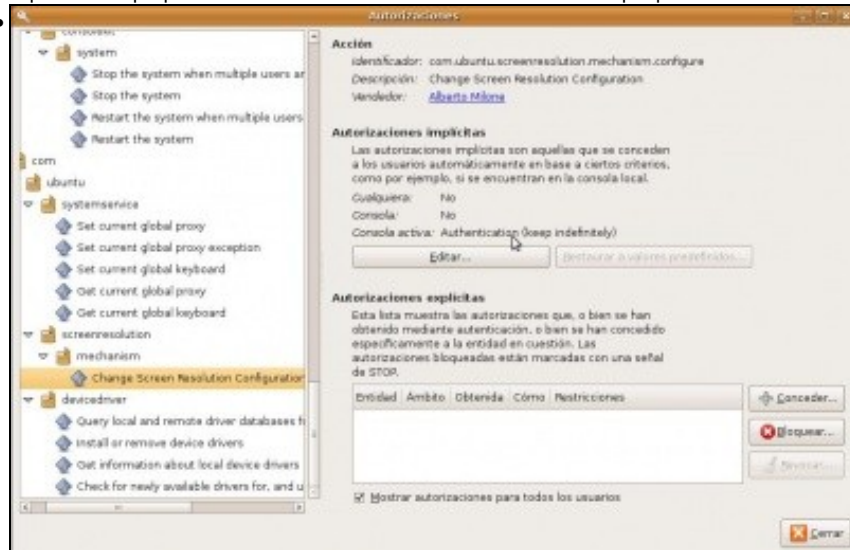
Autorizaciones

consolekit
system
Stop the system when multiple users ar
Stop the system
Restart the system when multiple users
Restart the system
com
ubuntu
systemservice
Set current global proxy
Set current global proxy exception
Set current global keyboard
Get current global proxy
Get current global keyboard
screenresolution
mechanism
Change Screen Resolution Configuration
devicedriver
Query local and remote driver databases fi
Install or remove device drivers
Get information about local device drivers
Check for newly available drivers for, and u

Acción
Identificador: com.ubuntu.screenresolution.mechanism.configure
Descripción: Change Screen Resolution Configuration
Vendedor: Alberto Milone

Autorizaciones implícitas
Las autorizaciones implícitas son aquellas que se conceden a los usuarios automáticamente en base a ciertos criterios, como por ejemplo, si se encuentran en la consola local.
Cualquiera: No
Consola: No
Consola activa: Authentication (keep indefinitely)
Editar...
Restaurar a valores predefinidos...

Autorizaciones explícitas
Esta lista muestra las autorizaciones que, o bien se han obtenido mediante autenticación, o bien se han concedido específicamente a la entidad en cuestión. Las autorizaciones bloqueadas están marcadas con una señal de STOP.

| Entidad | Ámbito | Obtenida | Cómo | Restricciones |
|---|---|---|---|---|

Conceder...
Bloquear...
Revocar...
Mostrar autorizaciones para todos los usuarios
Cerrar